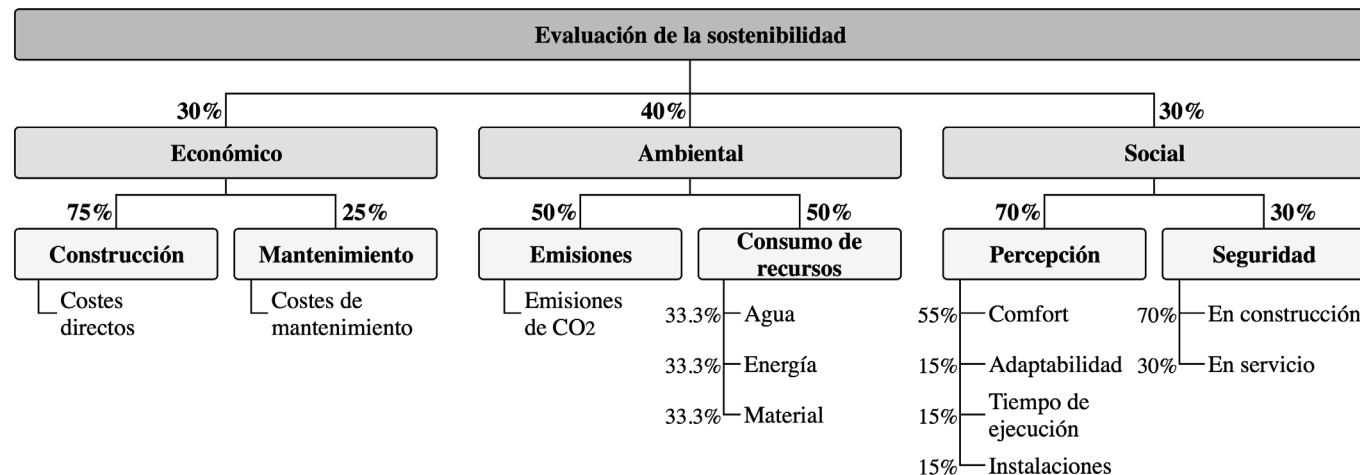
Evaluación de la sostenibilidad

30%

Económico

75%

Construcción

Costes directos

25%

Mantenimiento

Costes de mantenimiento

40%

Ambiental

50%

Emisiones

Emisiones de $CO_2$

50%

Consumo de recursos

33.3% Agua

33.3% Energía

33.3% Material

30%

Social

70%

Percepción

55% Comfort

15% Adaptabilidad

15% Tiempo de ejecución

15% Instalaciones

30%

Seguridad

70% En construcción

30% En servicio